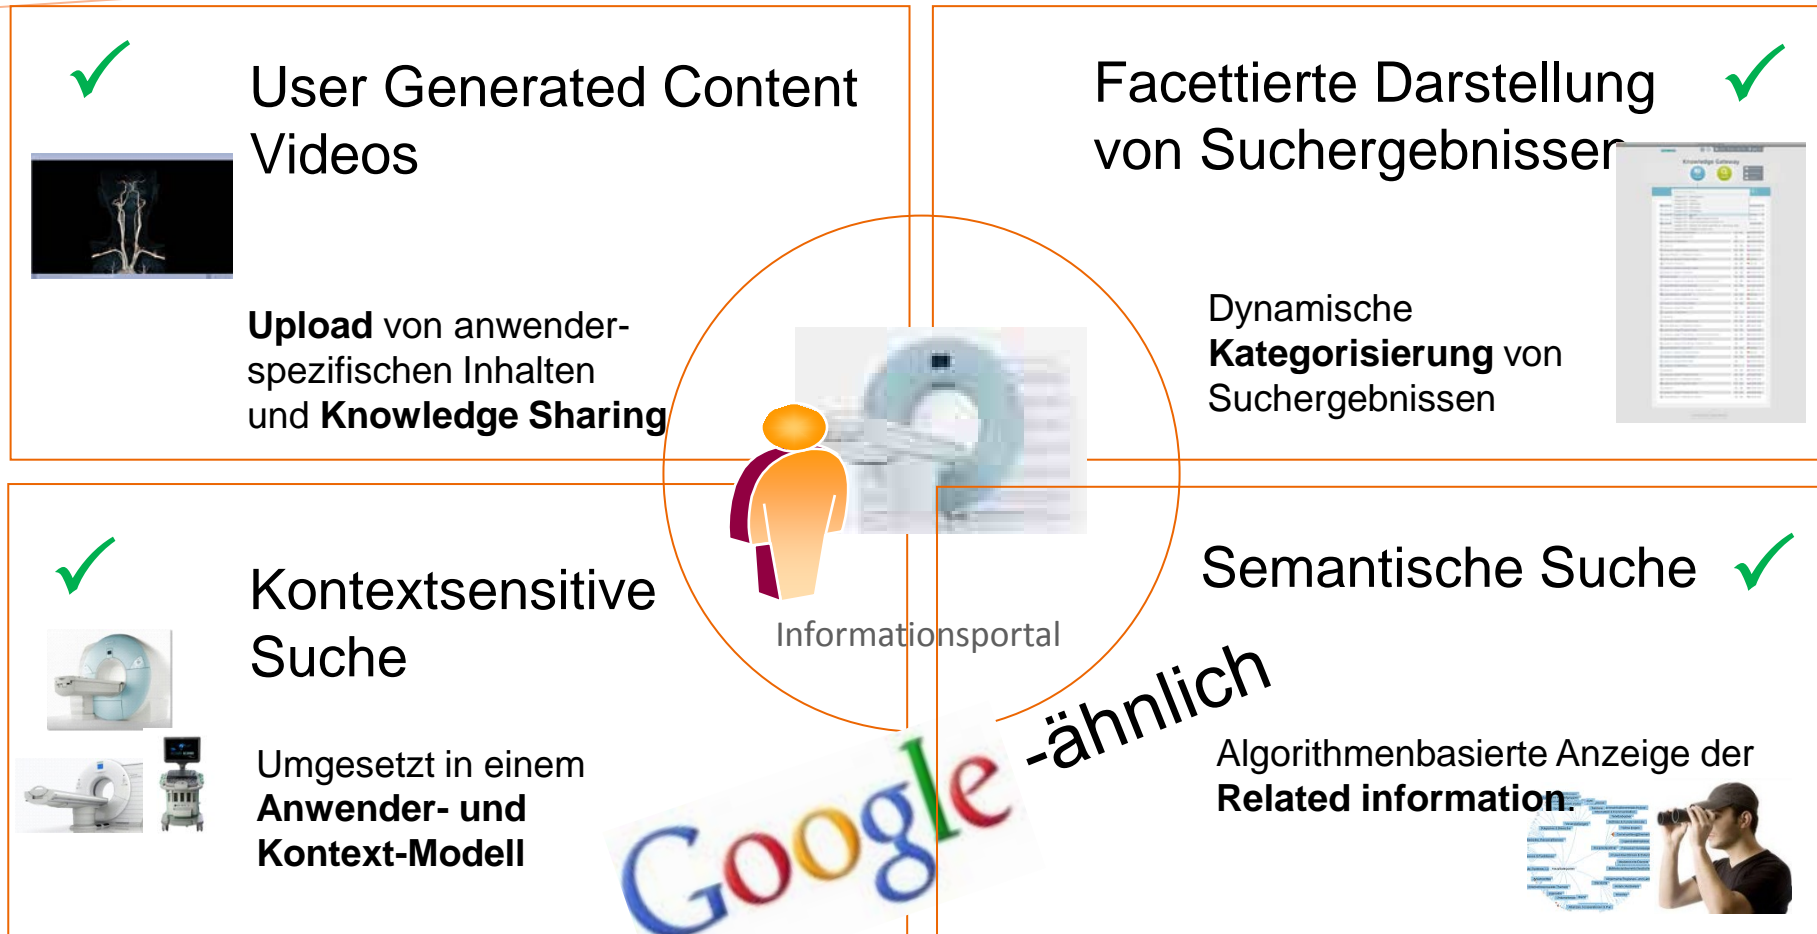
✓

User Generated Content Videos

**Upload** von anwenderspezifischen Inhalten und **Knowledge Sharing**

Facettierte Darstellung von Suchergebnissen ✓

Dynamische **Kategorisierung** von Suchergebnissen

✓

Kontextsensitive Suche

Umgesetzt in einem **Anwender- und Kontext-Modell**

Informationsportal

Semantische Suche ✓

Google -ähnlich

Algorithmenbasierte Anzeige der **Related information.**